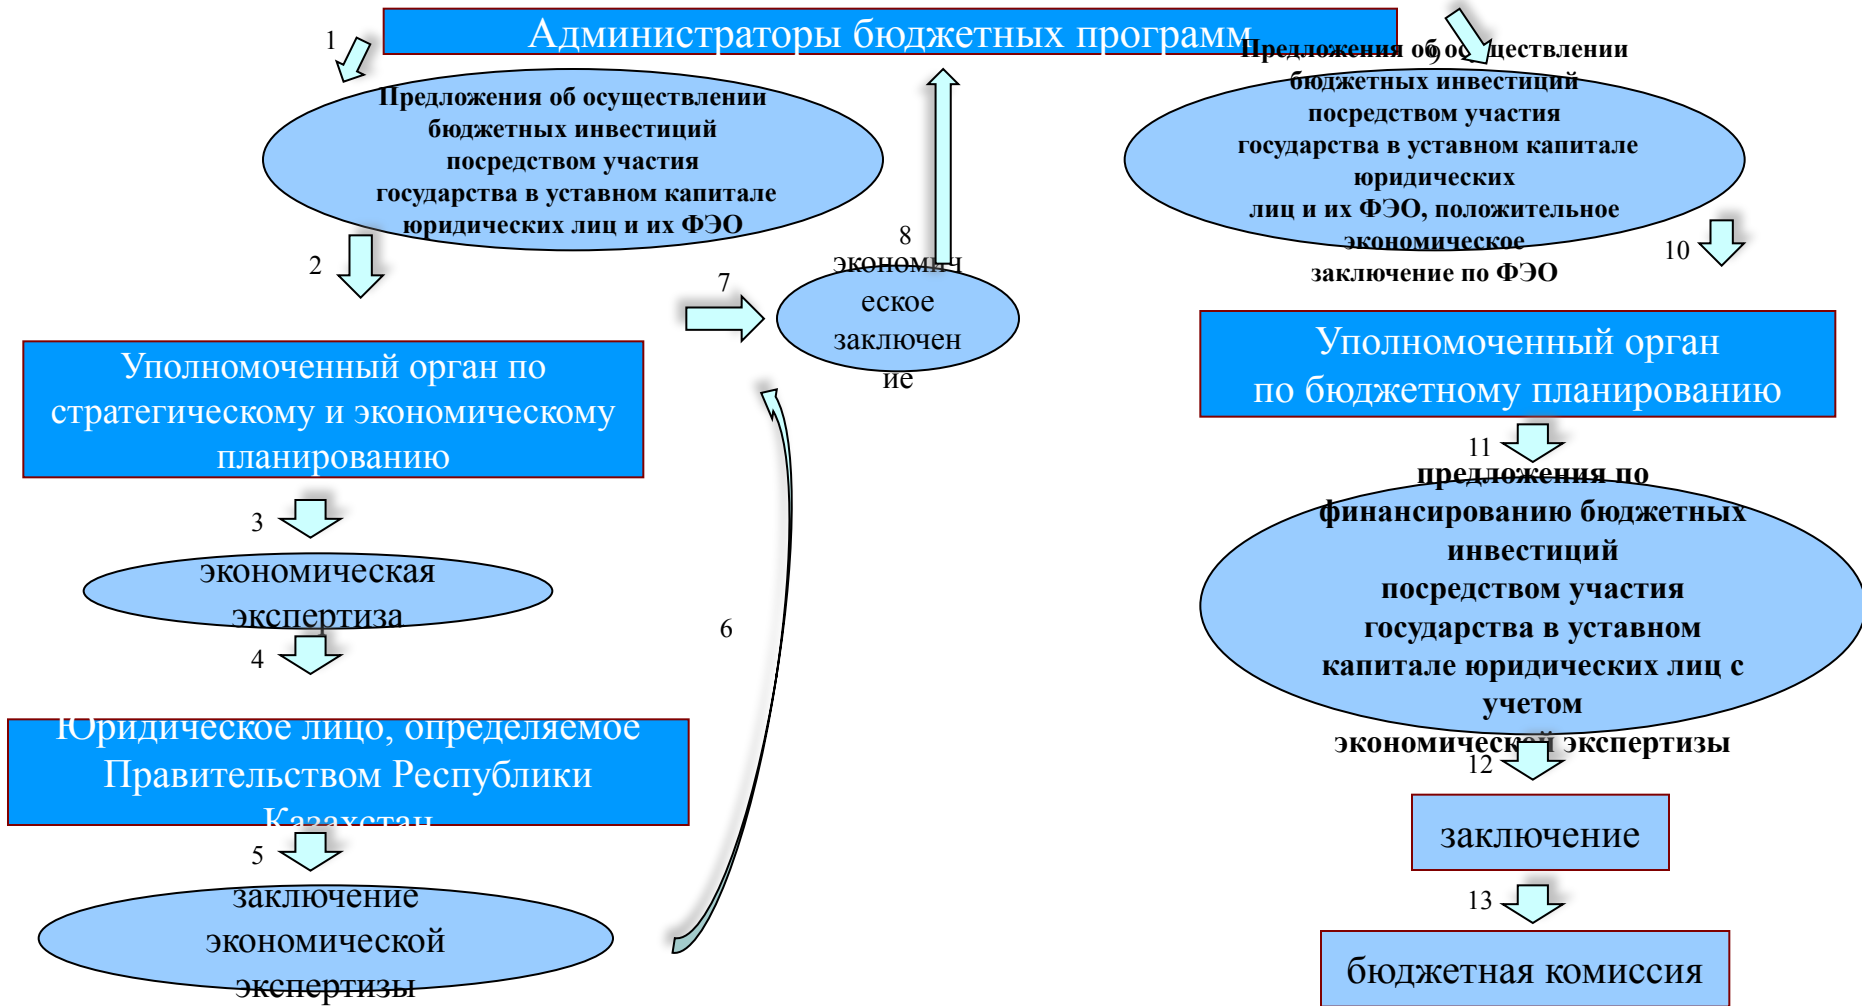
Администраторы бюджетных программ

1

Предложения об осуществлении бюджетных инвестиций посредством участия государства в уставном капитале юридических лиц и их ФЭО

2

Уполномоченный орган по стратегическому и экономическому планированию

3

экономическая экспертиза

4

Юридическое лицо, определяемое Правительством Республики Казахстан

5

заключение экономической экспертизы

6

7

8

экономическое заключение

9

Предложения об осуществлении бюджетных инвестиций посредством участия государства в уставном капитале юридических лиц и их ФЭО, положительное экономическое заключение по ФЭО

10

Уполномоченный орган по бюджетному планированию

11

предложения по финансированию бюджетных инвестиций посредством участия государства в уставном капитале юридических лиц с учетом экономической экспертизы

12

заключение

13

бюджетная комиссия